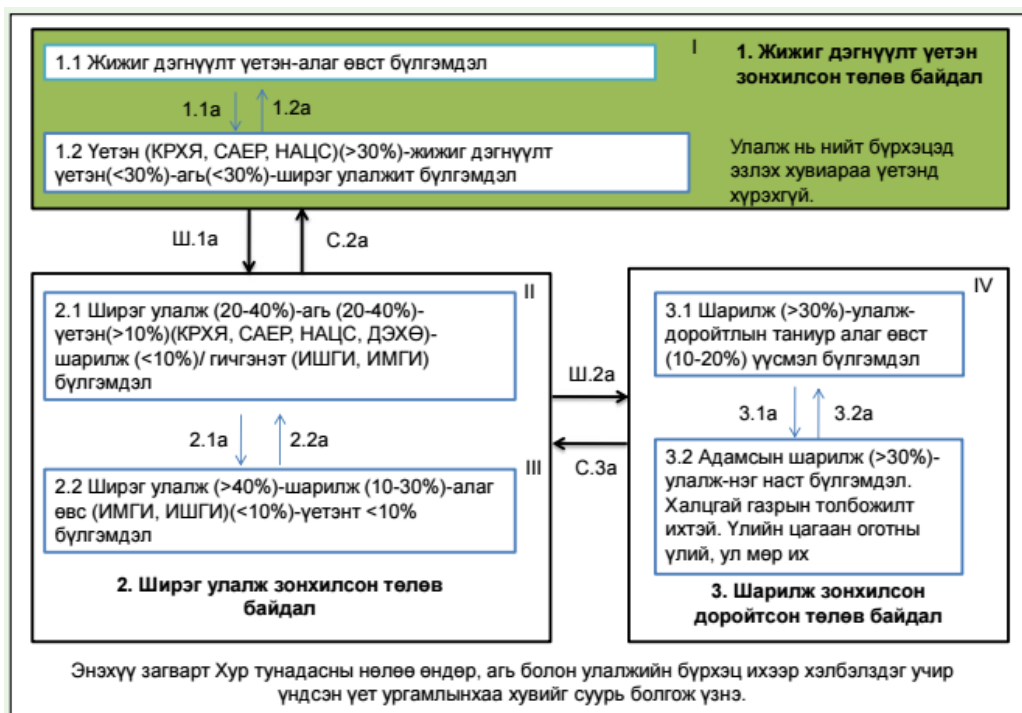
I

1. Жижиг дэгнүүлт үетэн зонхилсон төлөв байдал

1.1 Жижиг дэгнүүлт үетэн-алаг өвст бүлгэмдэл

1.1а

1.2а

1.2 Үетэн (КРХЯ, САЕР, НАЦС)(>30%)-жижиг дэгнүүлт үетэн(<30%)-агь(<30%)-ширэг улалжит бүлгэмдэл

Улалж нь нийт бүрхэцэд эзлэх хувиараа үетэнд хүрэхгүй.

Ш.1а

С.2а

II

2.1 Ширэг улалж (20-40%)-агь (20-40%)-үетэн(>10%)(КРХЯ, САЕР, НАЦС, ДЭХӨ)-шарилж (<10%)/ гичгэнэт (ИШГИ, ИМГИ) бүлгэмдэл

2.1а

2.2а

III

2.2 Ширэг улалж (>40%)-шарилж (10-30%)-алаг өвс (ИМГИ, ИШГИ)(<10%)-үетэнт <10% бүлгэмдэл

2. Ширэг улалж зонхилсон төлөв байдал

Ш.2а

С.3а

IV

3.1 Шарилж (>30%)-улалж-доройтлын таниур алаг өвст (10-20%) үүсмэл бүлгэмдэл

3.1а

3.2а

3.2 Адамсын шарилж (>30%)-улалж-нэг наст бүлгэмдэл. Халцгай газрын толбожилт ихтэй. Үлийн цагаан оготны үлий, ул мөр их

3. Шарилж зонхилсон доройтсон төлөв байдал

Энэхүү загварт Хур тунадасны нөлөө өндөр, агь болон улалжийн бүрхэц ихээр хэлбэлздэг учир үндсэн үет ургамлынхаа хувийг суурь болгож үзнэ.